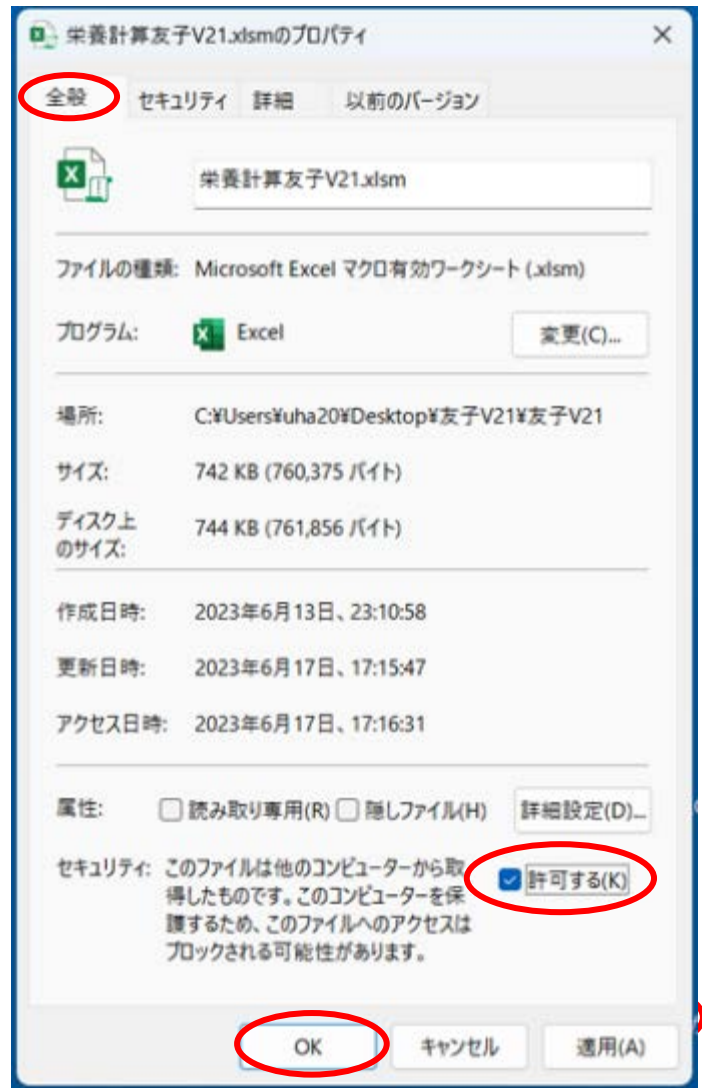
栄養計算友子V21.xlsmのプロパティ ×

全般 セキュリティ 詳細 以前のバージョン

栄養計算友子V21.xlsm

ファイルの種類: Microsoft Excel マクロ有効ワークシート (.xlsm)

プログラム: Excel 変更(C)...

場所: C:¥Users¥uha20¥Desktop¥友子V21¥友子V21

サイズ: 742 KB (760,375 バイト)

ディスク上のサイズ: 744 KB (761,856 バイト)

作成日時: 2023年6月13日、23:10:58

更新日時: 2023年6月17日、17:15:47

アクセス日時: 2023年6月17日、17:16:31

属性: 読み取り専用(R) 隠しファイル(H) 詳細設定(D)...

セキュリティ: このファイルは他のコンピューターから取得したものです。このコンピューターを保護するため、このファイルへのアクセスはブロックされる可能性があります。 許可する(K)

OK キャンセル 適用(A)